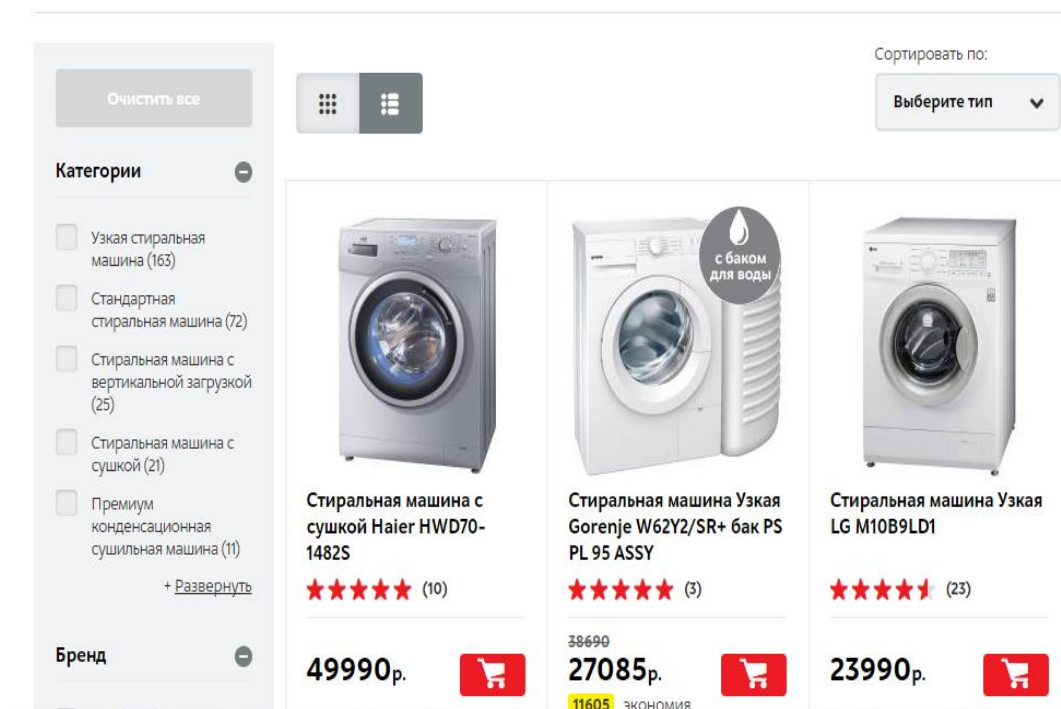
Очистить все

Категории

Узкая стиральная машина (163)

Стандартная стиральная машина (72)

Стиральная машина с вертикальной загрузкой (25)

Стиральная машина с сушкой (21)

Премиум конденсационная сушильная машина (11)

+ Развернуть

Бренд

Сортировать по:

Выберите тип

Стиральная машина с сушкой Haier HWD70-1482S

(10)

49990р.

с баком для воды

Стиральная машина Узкая Gorenje W62Y2/SR+ бак PS PL 95 ASSY

(3)

38690

27085р.

11605 экономия

Стиральная машина Узкая LG M10B9LD1

(23)

23990р.